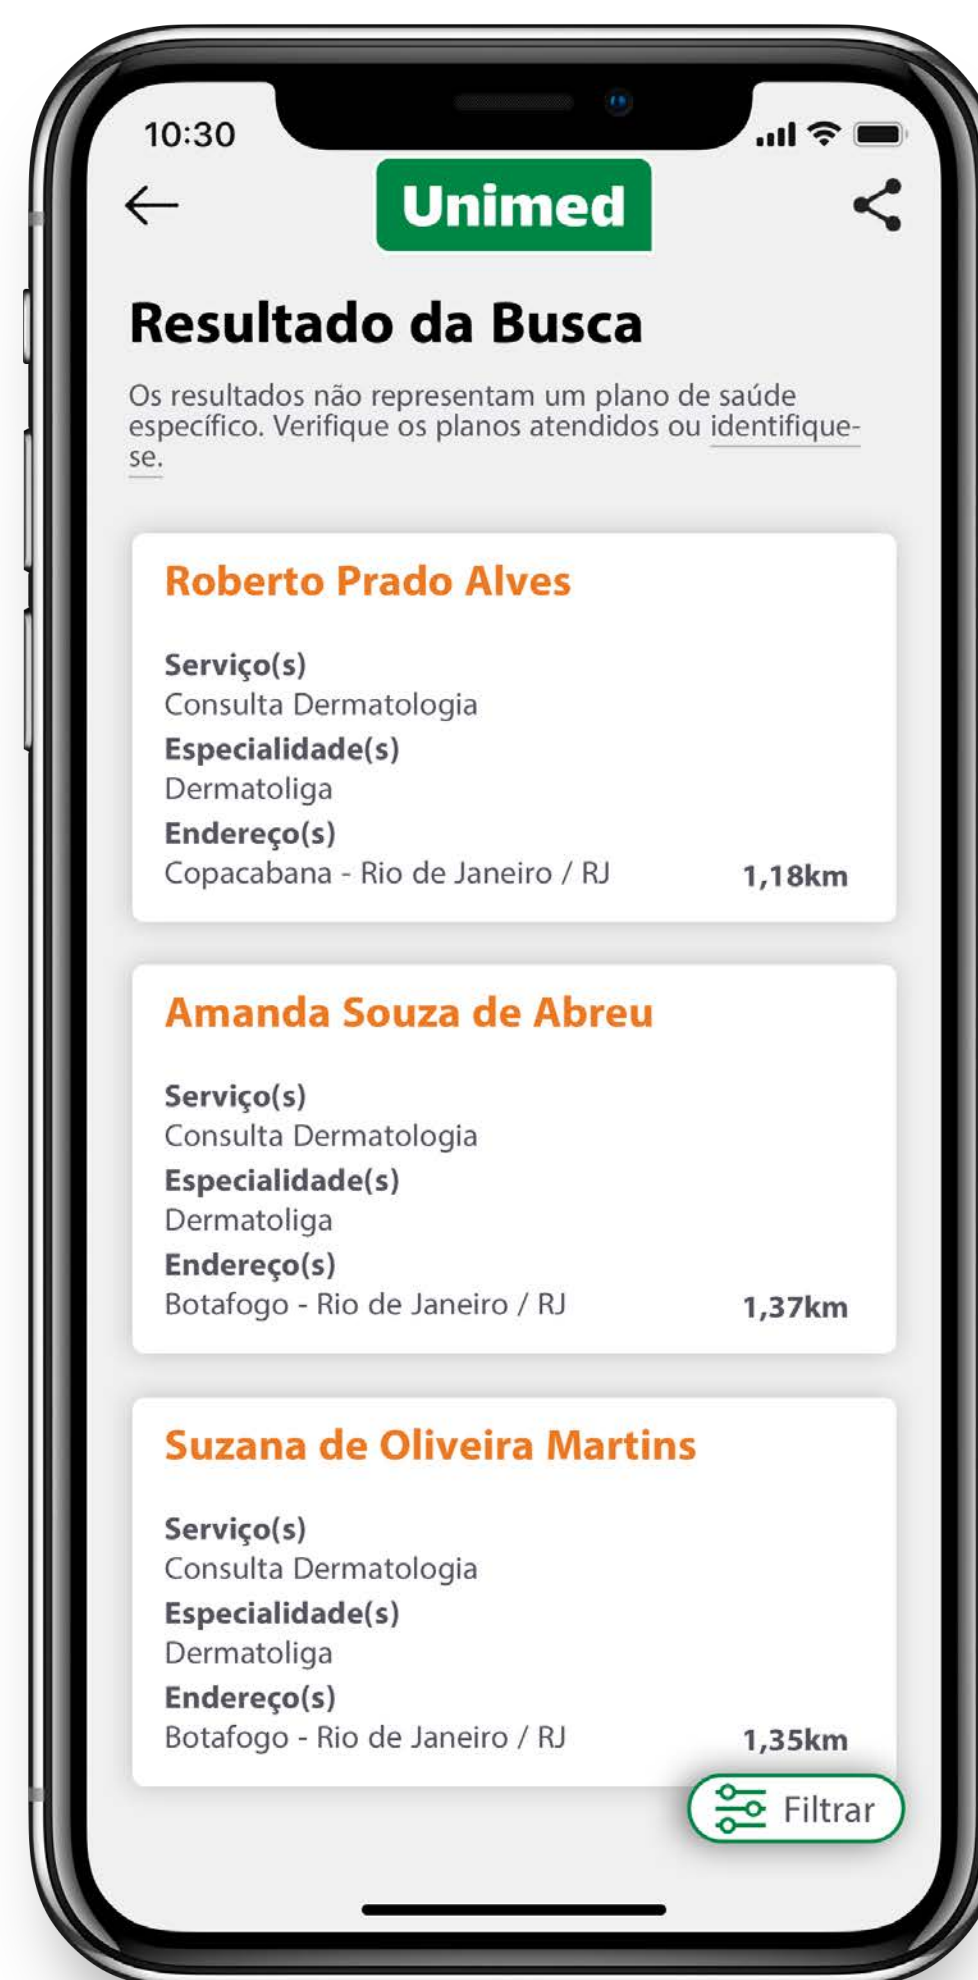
10:30

Unimed

Resultado da Busca

Os resultados não representam um plano de saúde específico. Verifique os planos atendidos ou identifique-se.

Roberto Prado Alves

Serviço(s)
Consulta Dermatologia
Especialidade(s)
Dermatoliga
Endereço(s)
Copacabana - Rio de Janeiro / RJ
1,18km

Amanda Souza de Abreu

Serviço(s)
Consulta Dermatologia
Especialidade(s)
Dermatoliga
Endereço(s)
Botafogo - Rio de Janeiro / RJ
1,37km

Suzana de Oliveira Martins

Serviço(s)
Consulta Dermatologia
Especialidade(s)
Dermatoliga
Endereço(s)
Botafogo - Rio de Janeiro / RJ
1,35km

Filtrar